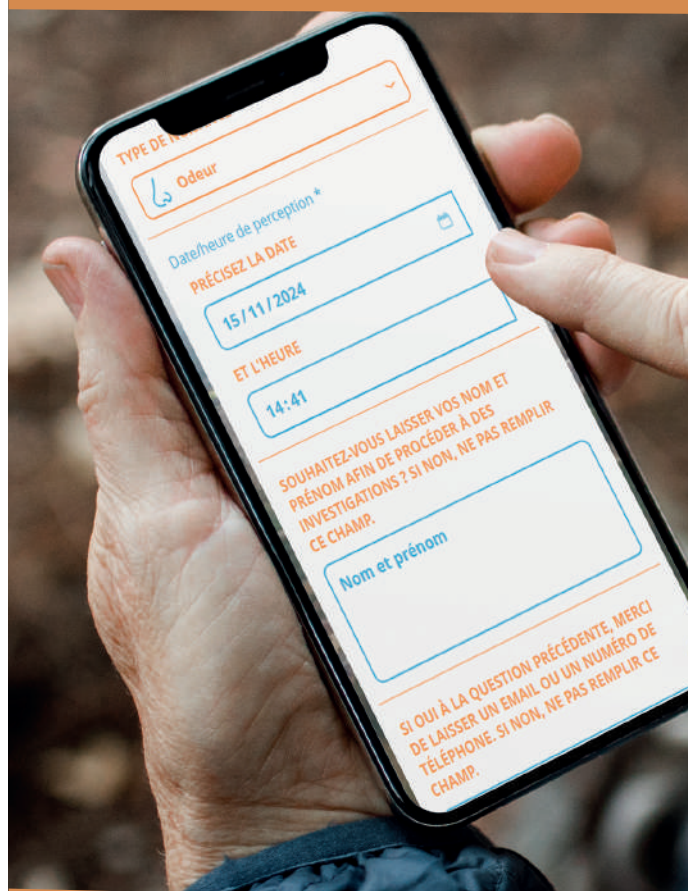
TYPE DE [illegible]

Odeur

Date/heure de perception *

PRÉCISEZ LA DATE

15/11/2024

ET L'HEURE

14:41

SOUHAITEZ-VOUS LAISSER VOS NOM ET PRÉNOM AFIN DE PROCÉDER À DES INVESTIGATIONS ? SI NON, NE PAS REMPLIR CE CHAMP.

Nom et prénom

SI OUI À LA QUESTION PRÉCÉDENTE, MERCI DE LAISSER UN EMAIL OU UN NUMÉRO DE TÉLÉPHONE. SI NON, NE PAS REMPLIR CE CHAMP.